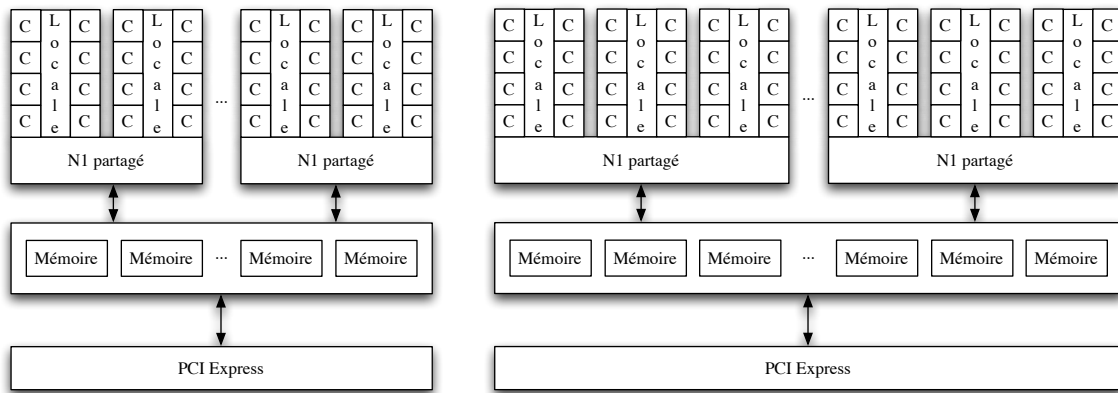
C L C C L C C L C C L C
C o C C o C C o C C o C
C c C C c C ... C c C C c C
C a C C a C C a C C a C
C l C C l C C l C C l C
C e C C e C C e C C e C

N1 partagé N1 partagé

Mémoire Mémoire ... Mémoire Mémoire

PCI Express

C L C C L C C L C C L C C L C C L C
C o C C o C C o C C o C C o C C o C
C c C C c C C c C ... C c C C c C C c C
C a C C a C C a C C a C C a C C a C
C l C C l C C l C C l C C l C C l C
C e C C e C C e C C e C C e C C e C

N1 partagé N1 partagé

Mémoire Mémoire Mémoire ... Mémoire Mémoire Mémoire

PCI Express